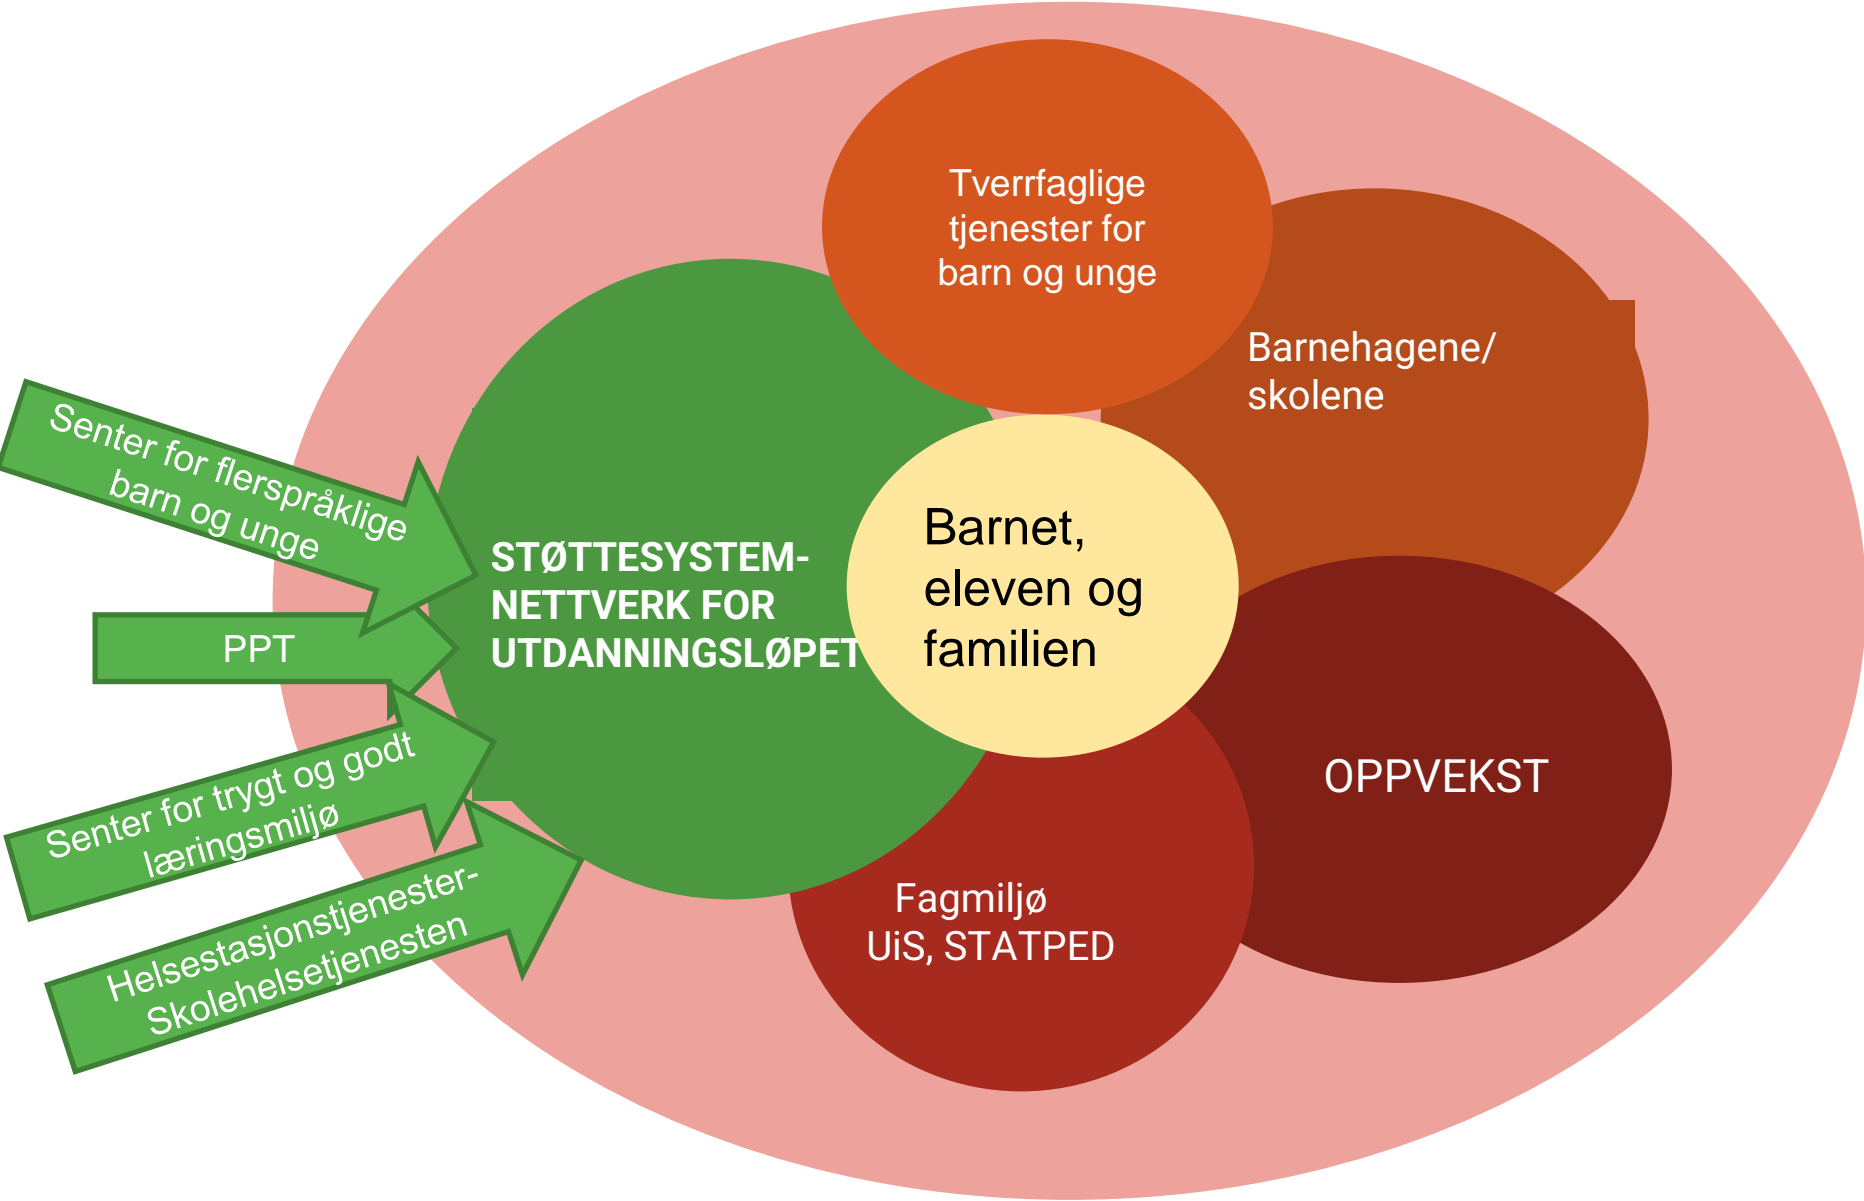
Tverrfaglige tjenester for barn og unge

Barnehagene/ skolene

Senter for flerspråklige barn og unge

STØTTESYSTEM-NETTVERK FOR UTDANNINGSLØPET

Barnet, eleven og familien

PPT

Senter for trygt og godt læringsmiljø

OPPVEKST

Helsestasjonstjenester-Skolehelsetjenesten

Fagmiljø UiS, STATPED